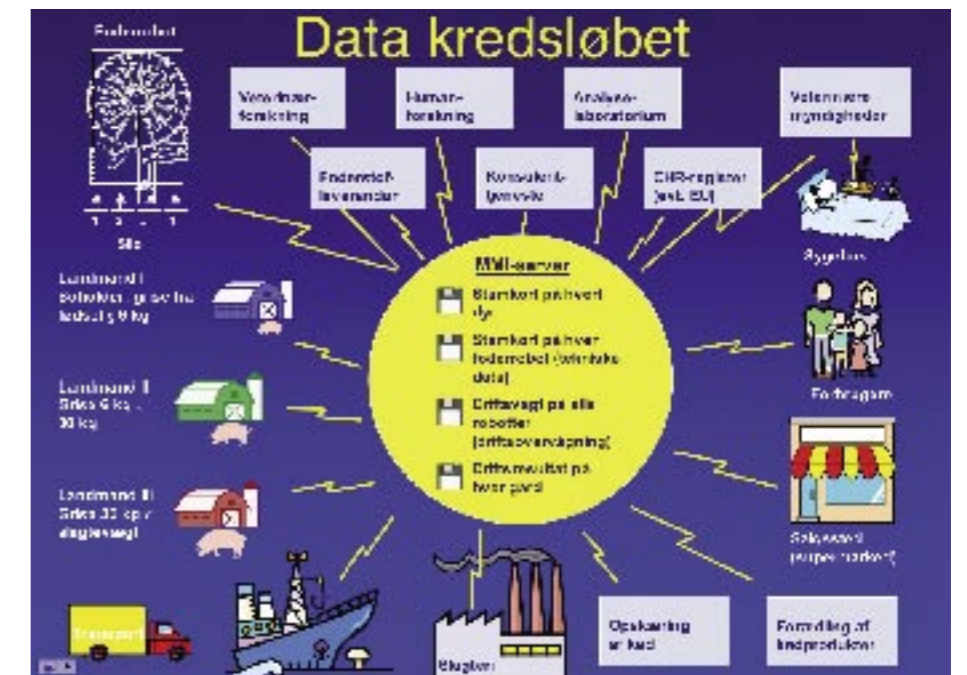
Data kredsløbet

Fodermodel

Silo

Veterinær-forskning

Human-forskning

Analyse-laboratorium

Veterinære myndigheder

Fodersstof-leverandør

Konsulent-tjeneste

CHR-register (evt. EU)

Sygehus

Landmand I Soholder, grise fra fødsel, 6 kg

Landmand II Grise 6 kg - 30 kg

Landmand III Grise 30 kg - slagtevægt

Mål-server

Stamkort på hvert dyr

Stamkort på hver fodermodel (vitenske data)

Driftsvagt på alle robotter (driftsovervågning)

Driftsresultat på hver gård

Forbrugere

Salgssted (supermarked)

Transport

Slagteri

Opskæring af kød

Forædling af kødprodukter